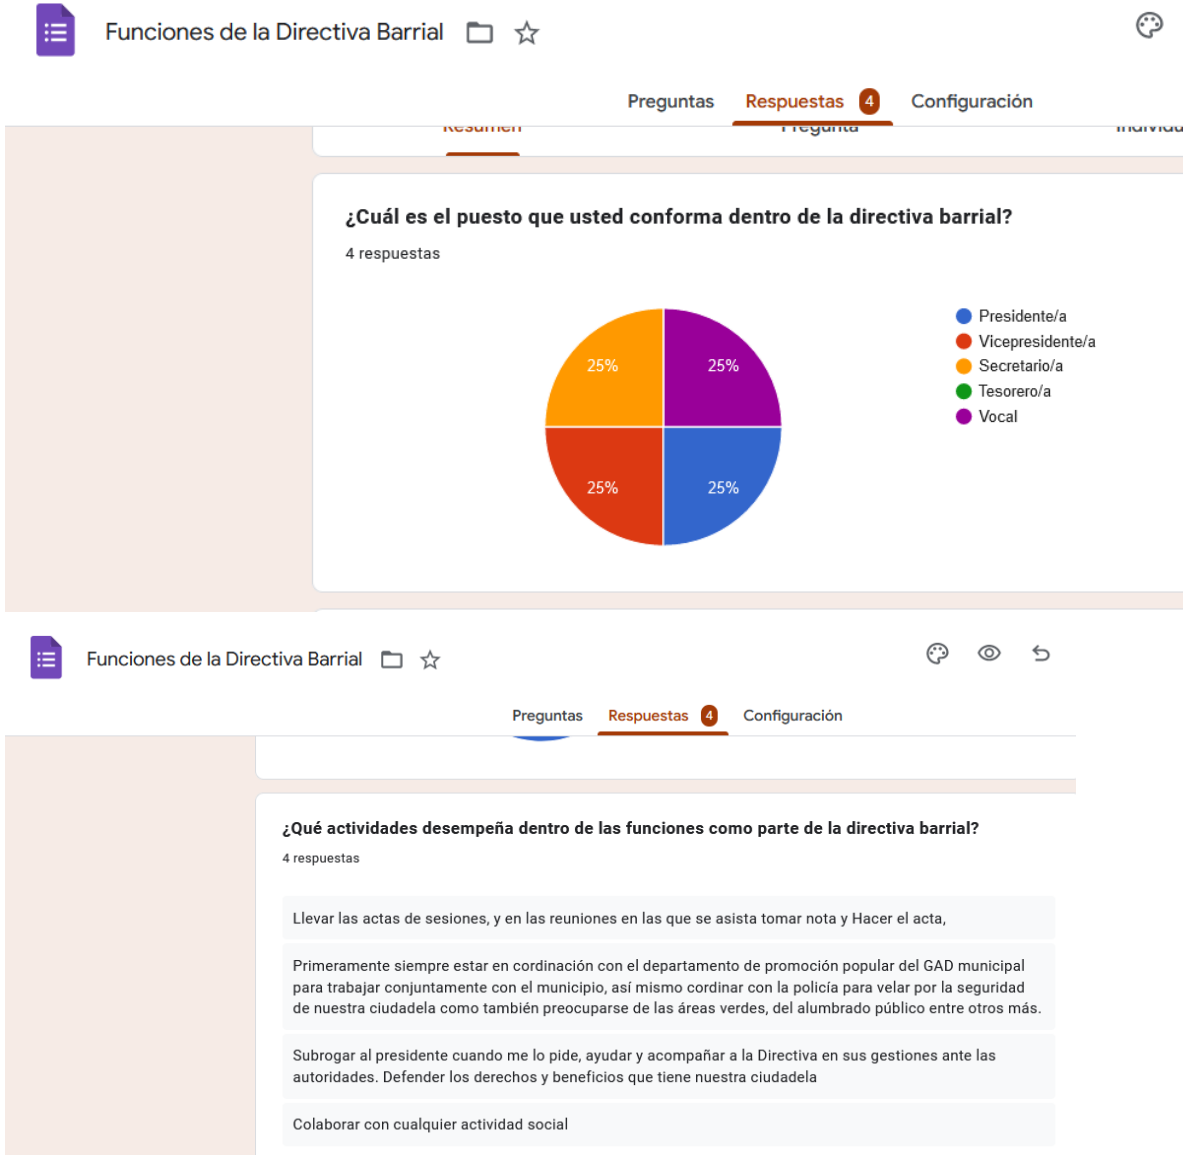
Funciones de la Directiva Barrial

Preguntas Respuestas 4 Configuración

Resumen Pregunta Individual

¿Cuál es el puesto que usted conforma dentro de la directiva barrial?

4 respuestas

25%
25%
25%
25%

Presidente/a
Vicepresidente/a
Secretario/a
Tesorero/a
Vocal

Funciones de la Directiva Barrial

Preguntas Respuestas 4 Configuración

¿Qué actividades desempeña dentro de las funciones como parte de la directiva barrial?

4 respuestas

Llevar las actas de sesiones, y en las reuniones en las que se asista tomar nota y Hacer el acta,

Primeramente siempre estar en cordinación con el departamento de promoción popular del GAD municipal para trabajar conjuntamente con el municipio, así mismo cordinar con la policía para velar por la seguridad de nuestra ciudadela como también preocuparse de las áreas verdes, del alumbrado público entre otros más.

Subrogar al presidente cuando me lo pide, ayudar y acompañar a la Directiva en sus gestiones ante las autoridades. Defender los derechos y beneficios que tiene nuestra ciudadela

Colaborar con cualquier actividad social